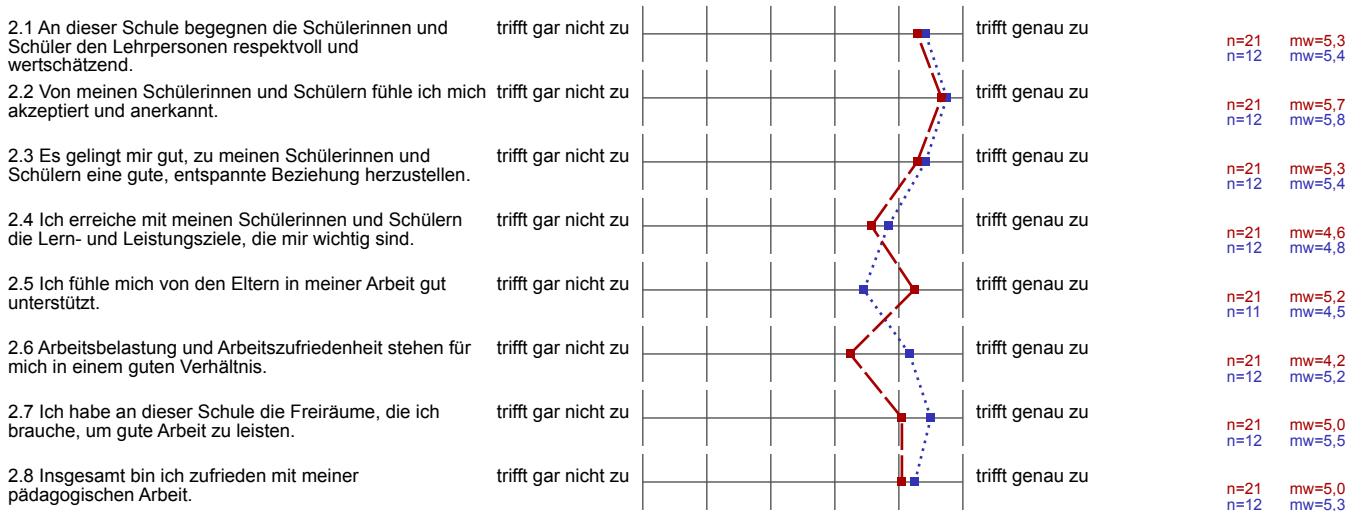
2.1 An dieser Schule begegnen die Schülerinnen und Schüler den Lehrpersonen respektvoll und wertschätzend. trifft gar nicht zu trifft genau zu n=21 mw=5,3 n=12 mw=5,4

2.2 Von meinen Schülerinnen und Schülern fühle ich mich akzeptiert und anerkannt. trifft gar nicht zu trifft genau zu n=21 mw=5,7 n=12 mw=5,8

2.3 Es gelingt mir gut, zu meinen Schülerinnen und Schülern eine gute, entspannte Beziehung herzustellen. trifft gar nicht zu trifft genau zu n=21 mw=5,3 n=12 mw=5,4

2.4 Ich erreiche mit meinen Schülerinnen und Schülern die Lern- und Leistungsziele, die mir wichtig sind. trifft gar nicht zu trifft genau zu n=21 mw=4,6 n=12 mw=4,8

2.5 Ich fühle mich von den Eltern in meiner Arbeit gut unterstützt. trifft gar nicht zu trifft genau zu n=21 mw=5,2 n=11 mw=4,5

2.6 Arbeitsbelastung und Arbeitszufriedenheit stehen für mich in einem guten Verhältnis. trifft gar nicht zu trifft genau zu n=21 mw=4,2 n=12 mw=5,2

2.7 Ich habe an dieser Schule die Freiräume, die ich brauche, um gute Arbeit zu leisten. trifft gar nicht zu trifft genau zu n=21 mw=5,0 n=12 mw=5,5

2.8 Insgesamt bin ich zufrieden mit meiner pädagogischen Arbeit. trifft gar nicht zu trifft genau zu n=21 mw=5,0 n=12 mw=5,3